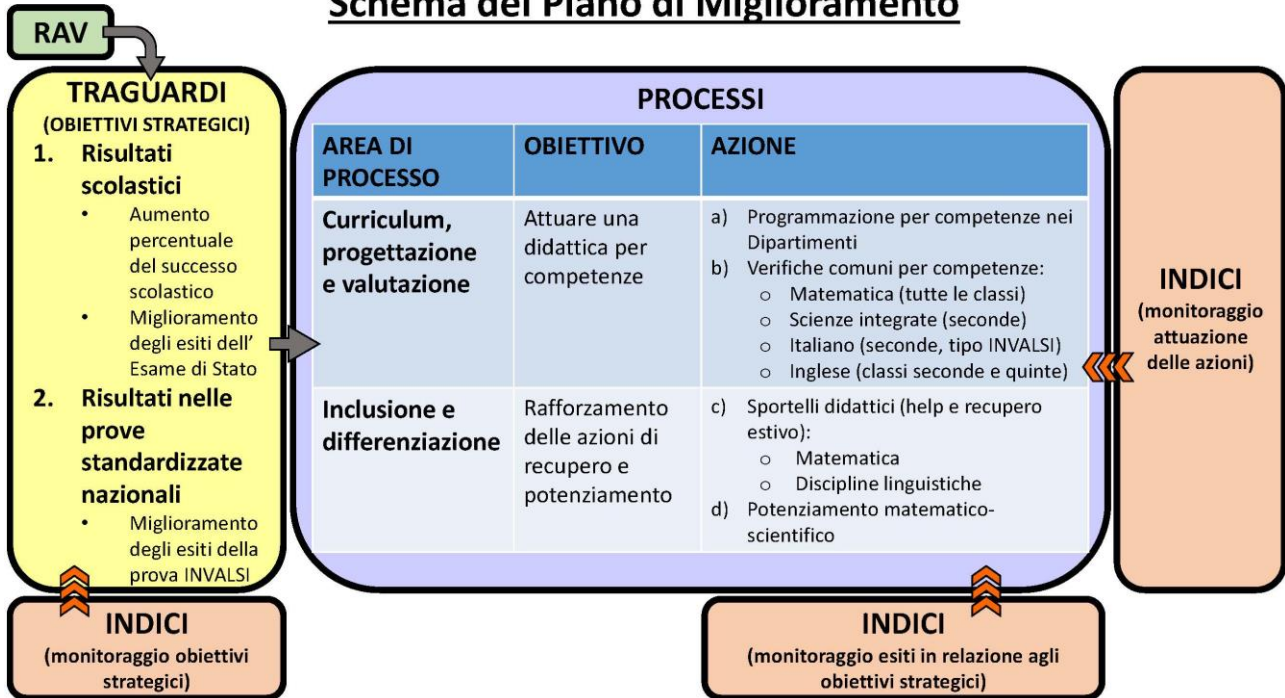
Schema del Piano di Miglioramento

RAV

TRAGUARDI
(OBIETTIVI STRATEGICI)
1. Risultati scolastici
• Aumento percentuale del successo scolastico
• Miglioramento degli esiti dell' Esame di Stato
2. Risultati nelle prove standardizzate nazionali
• Miglioramento degli esiti della prova INVALSI

PROCESSI

| AREA DI PROCESSO | OBIETTIVO | AZIONE |
|---|---|---|
| Curriculum, progettazione e valutazione | Attuare una didattica per competenze | a) Programmazione per competenze nei Dipartimenti<br>b) Verifiche comuni per competenze:<br>o Matematica (tutte le classi)<br>o Scienze integrate (seconde)<br>o Italiano (seconde, tipo INVALSI)<br>o Inglese (classi seconde e quinte) |
| Inclusione e differenziazione | Rafforzamento delle azioni di recupero e potenziamento | c) Sportelli didattici (help e recupero estivo):<br>o Matematica<br>o Discipline linguistiche<br>d) Potenziamento matematico-scientifico |

INDICI
(monitoraggio attuazione delle azioni)

INDICI
(monitoraggio obiettivi strategici)

INDICI
(monitoraggio esiti in relazione agli obiettivi strategici)